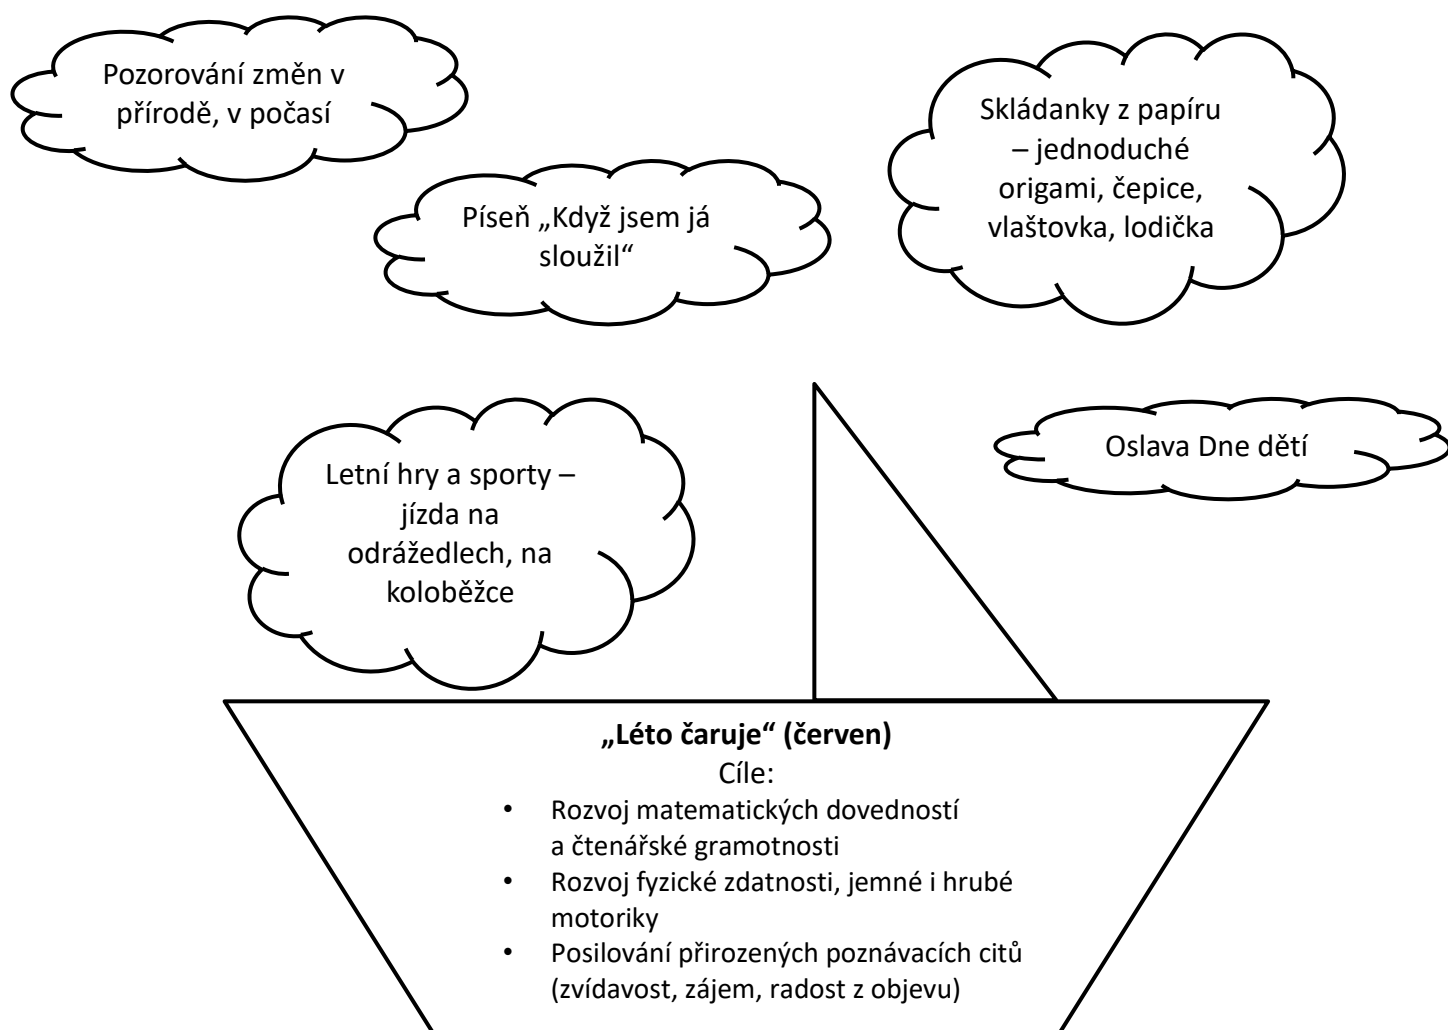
Pozorování změn v přírodě, v počasí

Píseň „Když jsem já sloužil“

Skládanky z papíru – jednoduché origami, čepice, vlaštovka, lodička

Letní hry a sporty – jízda na odrážedlech, na koloběžce

Oslava Dne dětí

**„Léto čaruje“ (červen)**
Cíle:
- Rozvoj matematických dovedností a čtenářské gramotnosti
- Rozvoj fyzické zdatnosti, jemné i hrubé motoriky
- Posilování přirozených poznávacích citů (zvídavost, zájem, radost z objevu)